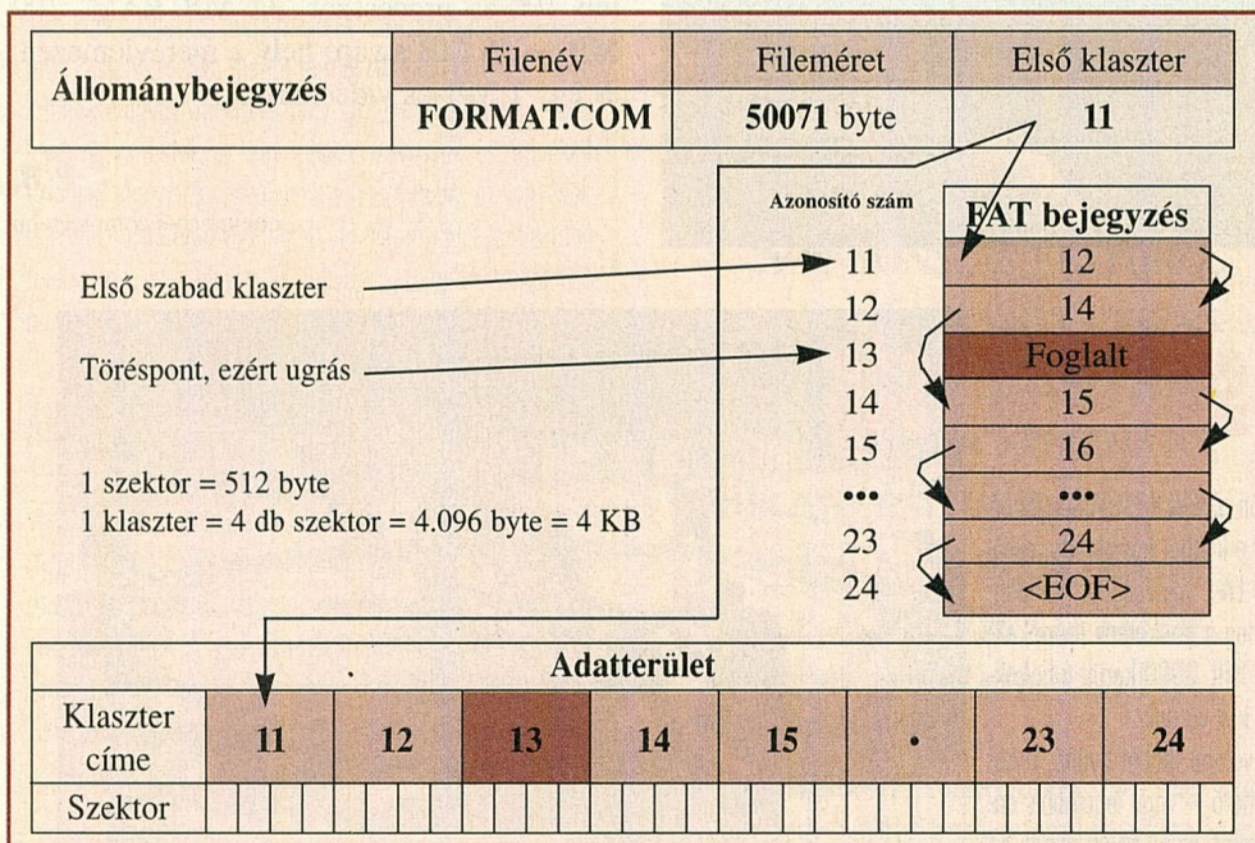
| Állománybejegyzés | Filenév | Fileméret | Első klaszter |
|---|---|---|---|
| | FORMAT.COM | 50071 byte | 11 |

Azonosító szám

| | FAT bejegyzés |
|---|---|
| 11 | 12 |
| 12 | 14 |
| 13 | Foglalt |
| 14 | 15 |
| 15 | 16 |
| ••• | ••• |
| 23 | 24 |
| 24 | <EOF> |

Első szabad klaszter

Töréspont, ezért ugrás

1 szektor = 512 byte
1 klaszter = 4 db szektor = 4.096 byte = 4 KB

Adatterület

| Klaszter címe | 11 | 12 | 13 | 14 | 15 | • | 23 | 24 |
|---|---|---|---|---|---|---|---|---|
| Szektor | | | | | | | | |